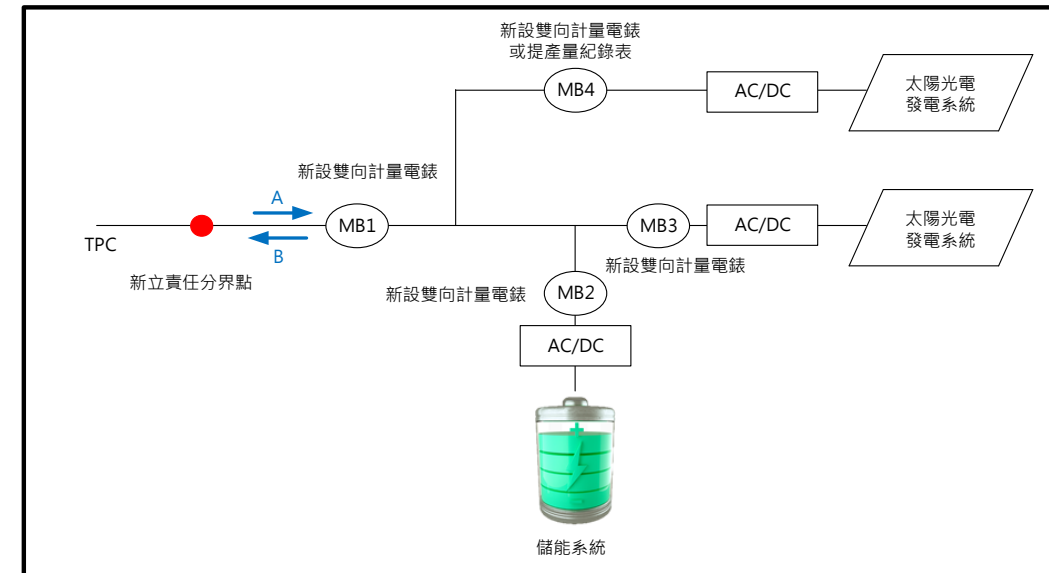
新設雙向計量電錶
或提產量紀錄表

MB4

AC/DC

太陽光電
發電系統

新設雙向計量電錶

A

TPC

MB1

B

新立責任分界點

MB3

AC/DC

太陽光電
發電系統

新設雙向計量電錶

新設雙向計量電錶

MB2

AC/DC

儲能系統